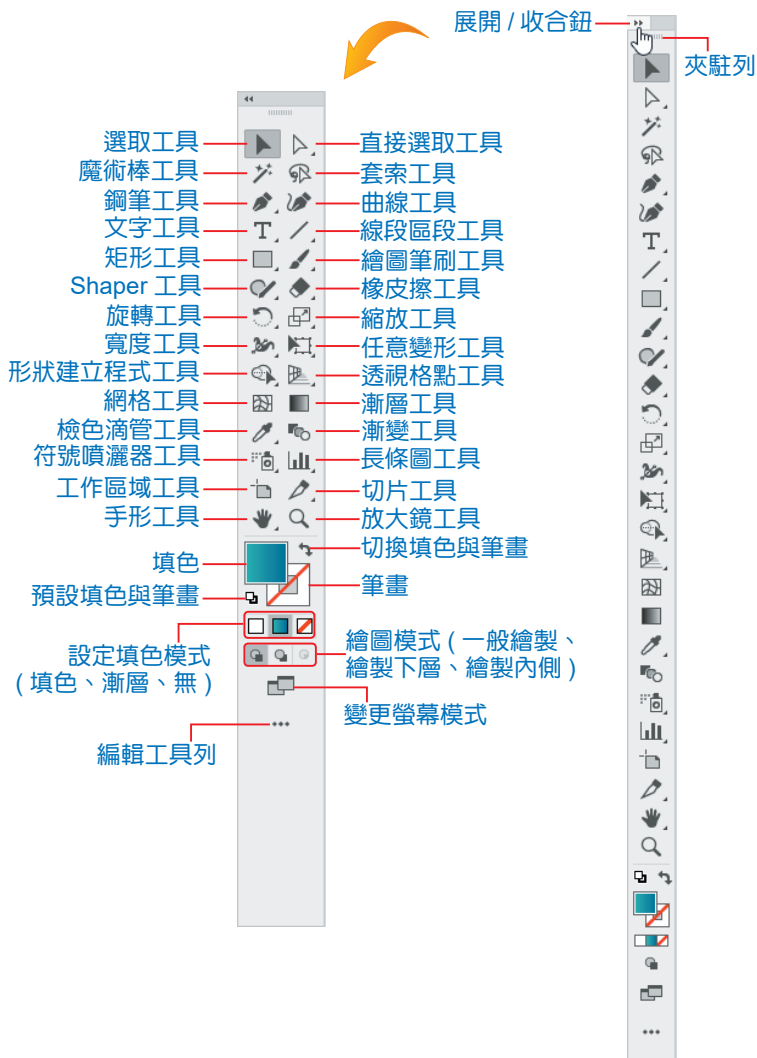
展開 / 收合鈕
夾駐列

選取工具
直接選取工具
魔術棒工具
套索工具
鋼筆工具
曲線工具
文字工具
線段區段工具
矩形工具
繪圖筆刷工具
Shaper 工具
橡皮擦工具
旋轉工具
縮放工具
寬度工具
任意變形工具
形狀建立程式工具
透視格點工具
網格工具
漸層工具
檢色滴管工具
漸變工具
符號噴灑器工具
長條圖工具
工作區域工具
切片工具
手形工具
放大鏡工具
填色
切換填色與筆畫
預設填色與筆畫
筆畫
設定填色模式（填色、漸層、無）
繪圖模式（一般繪製、繪製下層、繪製內側）
變更螢幕模式
編輯工具列